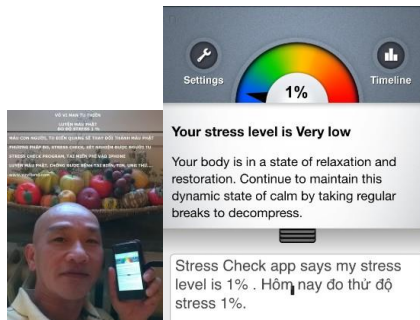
VÕ VI MAN TỰ CHUYỂN
LUYỆN NIỆM PHẬT
ĐO ĐỘ STRESS 1 %

NÀO CON NGƯỜI, TỰ KIỂM GIẢNG VỀ THỂ ĐỘI THÀNH NIỆM PHẬT PHƯƠNG PHÁP ĐO, STRESS CHECK, XÉT NGHIỆM BUỔI. NHƯNG TỰ STRESS CHECK PROGRAM, TẠI WEB PHỎ VÀO IPHONE LUYỆN NIỆM PHẬT, CHỨNG NGHIỆM BỆNH TIM ĐƯỢC, TÂM, VĂN THỂ...

Settings

1%

Timeline

Your stress level is Very low

Your body is in a state of relaxation and restoration. Continue to maintain this dynamic state of calm by taking regular breaks to decompress.

Stress Check app says my stress level is 1% . Hôm nay đo thử độ stress 1%.